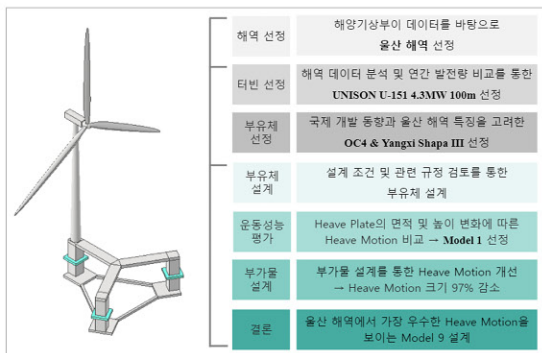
| | |
|---|---|
| 해역 선정 | 해양기상부이 데이터를 바탕으로 울산 해역 선정 |
| 터빈 선정 | 해역 데이터 분석 및 연간 발전량 비교를 통한 UNISON U-151 4.3MW 100m 선정 |
| 부유체 선정 | 국제 개발 동향과 울산 해역 특징을 고려한 OC4 & Yangxi Shapa III 선정 |
| 부유체 설계 | 설계 조건 및 관련 규정 검토를 통한 부유체 설계 |
| 운동성능 평가 | Heave Plate의 면적 및 높이 변화에 따른 Heave Motion 비교 → Model 1 선정 |
| 부가물 설계 | 부가물 설계를 통한 Heave Motion 개선 → Heave Motion 크기 97% 감소 |
| 결론 | 울산 해역에서 가장 우수한 Heave Motion을 보이는 Model 9 설계 |